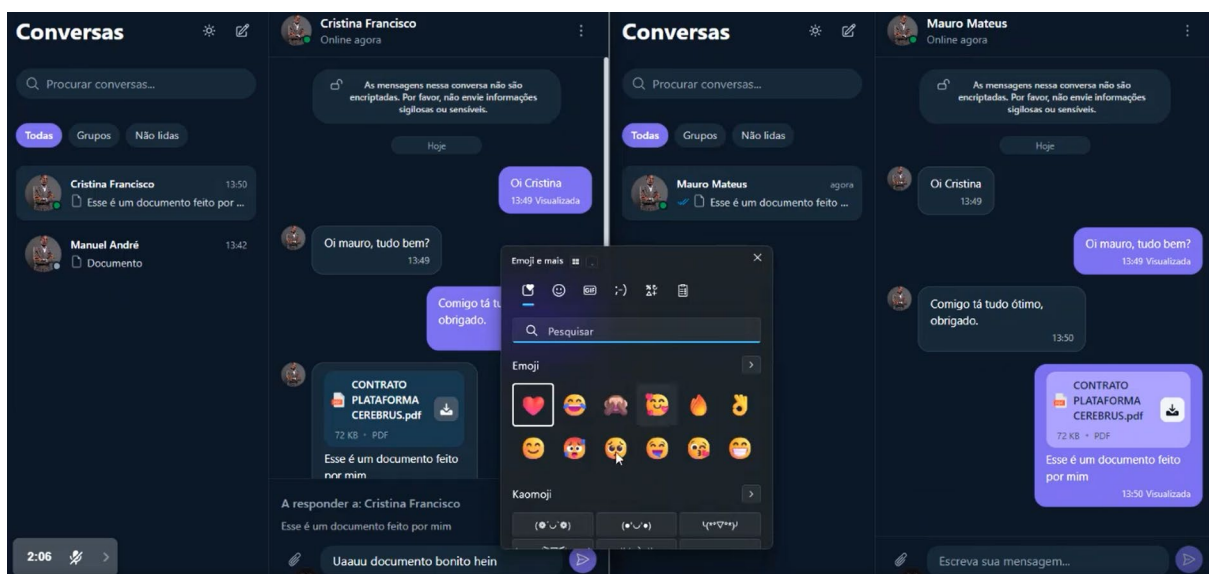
Conversas

Procurar conversas...

Todas Grupos Não lidas

Cristina Francisco 13:50
Esse é um documento feito por ...

Manuel André 13:42
Documento

2:06

Cristina Francisco
Online agora

As mensagens nessa conversa não são encriptadas. Por favor, não envie informações sigilosas ou sensíveis.

Hoje

Oi Cristina
13:49 Visualizada

Oi mauro, tudo bem?
13:49

Comigo tá tu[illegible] obrigado.

CONTRATO PLATAFORMA CEREBRUS.pdf
72 KB • PDF
Esse é um documento feito por mim

A responder a: Cristina Francisco
Esse é um documento feito por mim

Uaauu documento bonito hein

Emoji e mais

Pesquisar

Emoji

Kaomoji

(●´◡`●) (•◡•) ٩(^▽^)۶

Conversas

Procurar conversas...

Todas Grupos Não lidas

Mauro Mateus agora
Esse é um documento feito ...

Mauro Mateus
Online agora

As mensagens nessa conversa não são encriptadas. Por favor, não envie informações sigilosas ou sensíveis.

Hoje

Oi Cristina
13:49

Oi mauro, tudo bem?
13:49 Visualizada

Comigo tá tudo ótimo, obrigado.
13:50

CONTRATO PLATAFORMA CEREBRUS.pdf
72 KB • PDF
Esse é um documento feito por mim
13:50 Visualizada

Escreva sua mensagem...